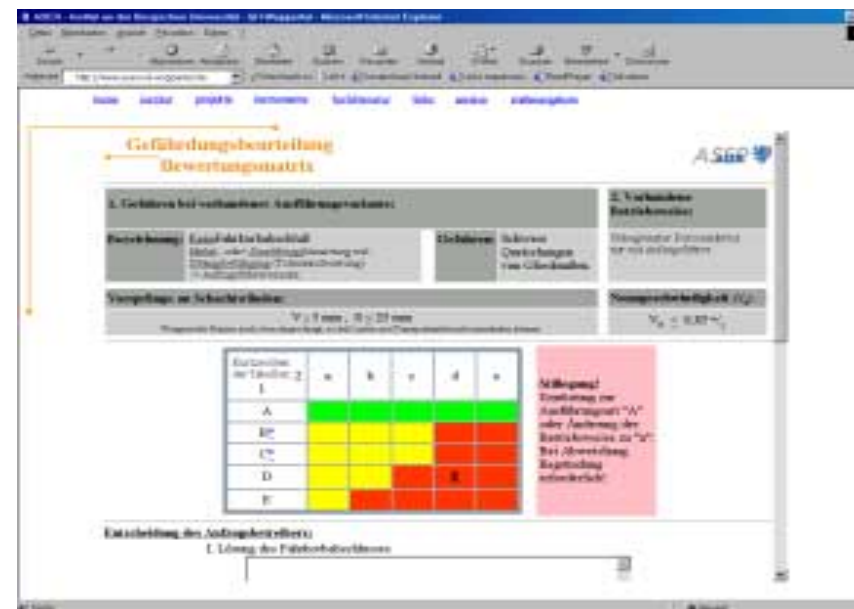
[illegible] - Microsoft Internet Explorer

home   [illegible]   projekte   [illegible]   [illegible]   links   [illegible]   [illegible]

Gefährdungsbeurteilung
Bewertungsmatrix

ASER

1. Gefahren bei vorhandener Ausführungsvariante:

2. Vorhandene Betriebsweise:

Bezeichnung: | Einzelfahrkorbaufzug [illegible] | Gefahren: | Schwere Quetschungen von Gliedmaßen.

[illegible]

Vorgaben an Schachtteile:

Nenngeschwindigkeit ($V_N$):

$V \geq 5$ mm, $H \geq 25$ mm

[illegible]

$V_N \leq 0,85$ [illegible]

| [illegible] | a | b | c | d | e |
|---|---|---|---|---|---|
| A | | | | | |
| B | | | | | |
| C | | | | | |
| D | | | | X | |
| E | | | | | |

Stillegung!
Umrüstung zur Ausführungsart "A" oder Änderung der Betriebsweise zu "a". Bei Abweichung Begründung erforderlich!

Entscheidung des Auftragsbetreibers:
I. Lösung des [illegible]